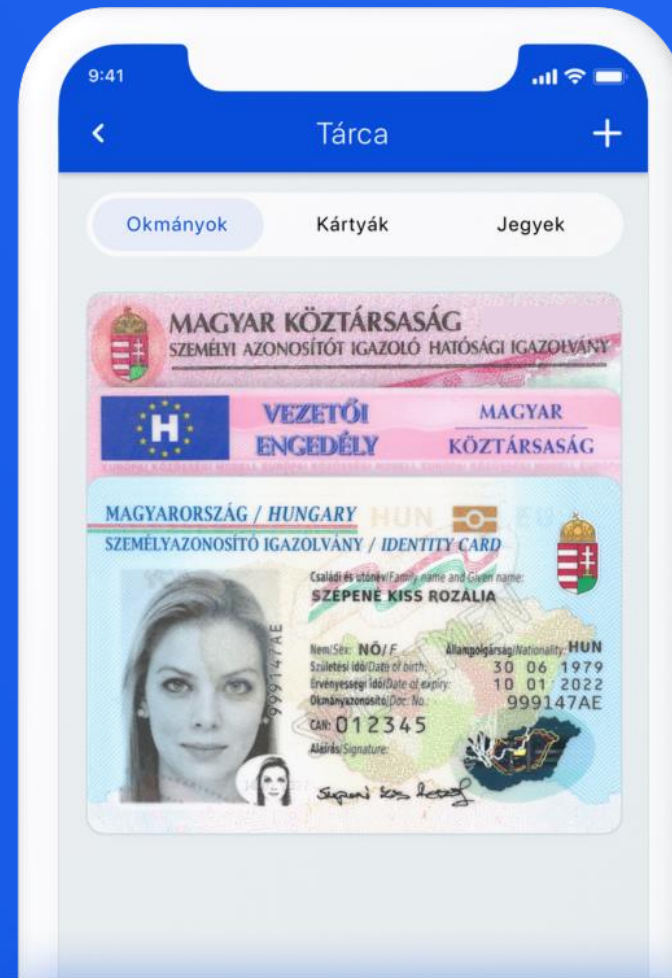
9:41

<

Tárca

+

Okmányok

Kártyák

Jegyek

MAGYAR KÖZTÁRSASÁG
SZEMÉLYI AZONOSÍTÓT IGAZOLÓ HATÓSÁGI IGAZOLVÁNY

H

VEZETŐI ENGEDÉLY

MAGYAR KÖZTÁRSASÁG

MAGYARORSZÁG / HUNGARY
SZEMÉLYAZONOSÍTÓ IGAZOLVÁNY / IDENTITY CARD

HUN

EU

Családi és utónév/Family name and Given name:
SZEPENÉ KISS ROZÁLIA

999147AE

Nem/Sex: NŐ/F
Állampolgárság/Nationality: HUN
Születési idő/Date of birth: 30 06 1979
Érvényességi idő/Date of expiry: 10 01 2022
Okmányazonosító/Doc. No.: 999147AE
CAN: 012345
Aláírás/Signature:

SPECIMEN

Szepené Kiss Rozália